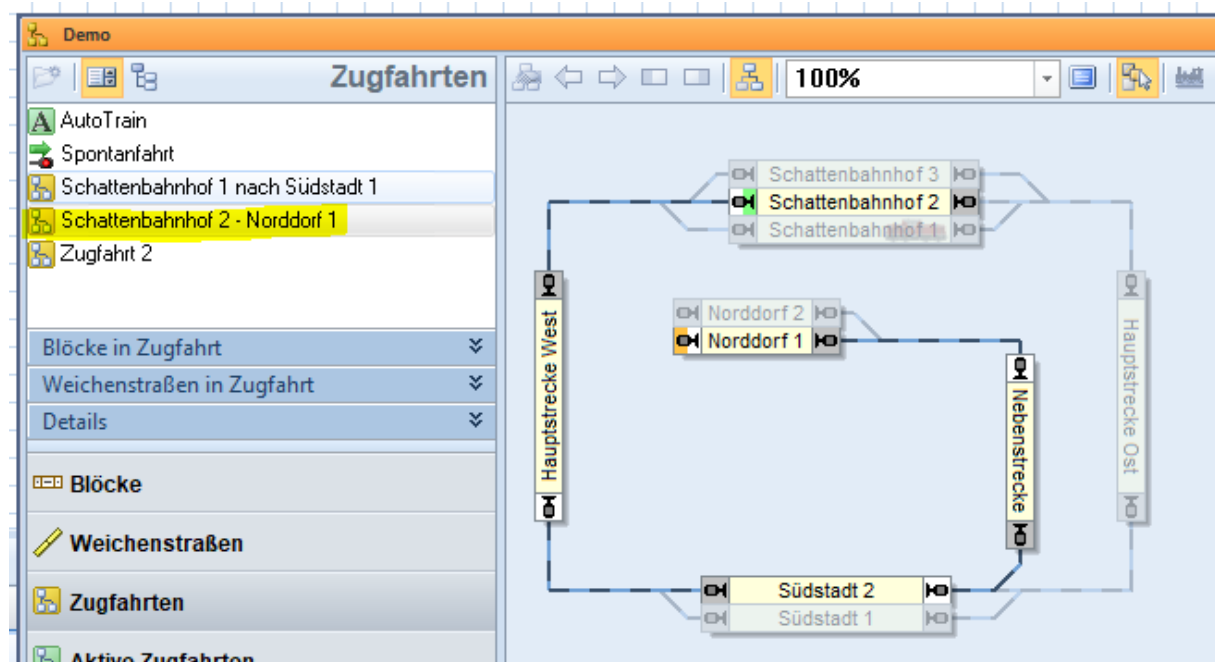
Demo

Zugfahrten

100%

AutoTrain
Spontanfahrt
Schattenbahnhof 1 nach Südstadt 1
Schattenbahnhof 2 - Norddorf 1
Zugfahrt 2

Blöcke in Zugfahrt
Weichenstraßen in Zugfahrt
Details

Blöcke
Weichenstraßen
Zugfahrten
Aktive Zugfahrten

Schattenbahnhof 3
Schattenbahnhof 2
Schattenbahnhof 1
Hauptstrecke West
Norddorf 2
Norddorf 1
Nebenstrecke
Hauptstrecke Ost
Südstadt 2
Südstadt 1